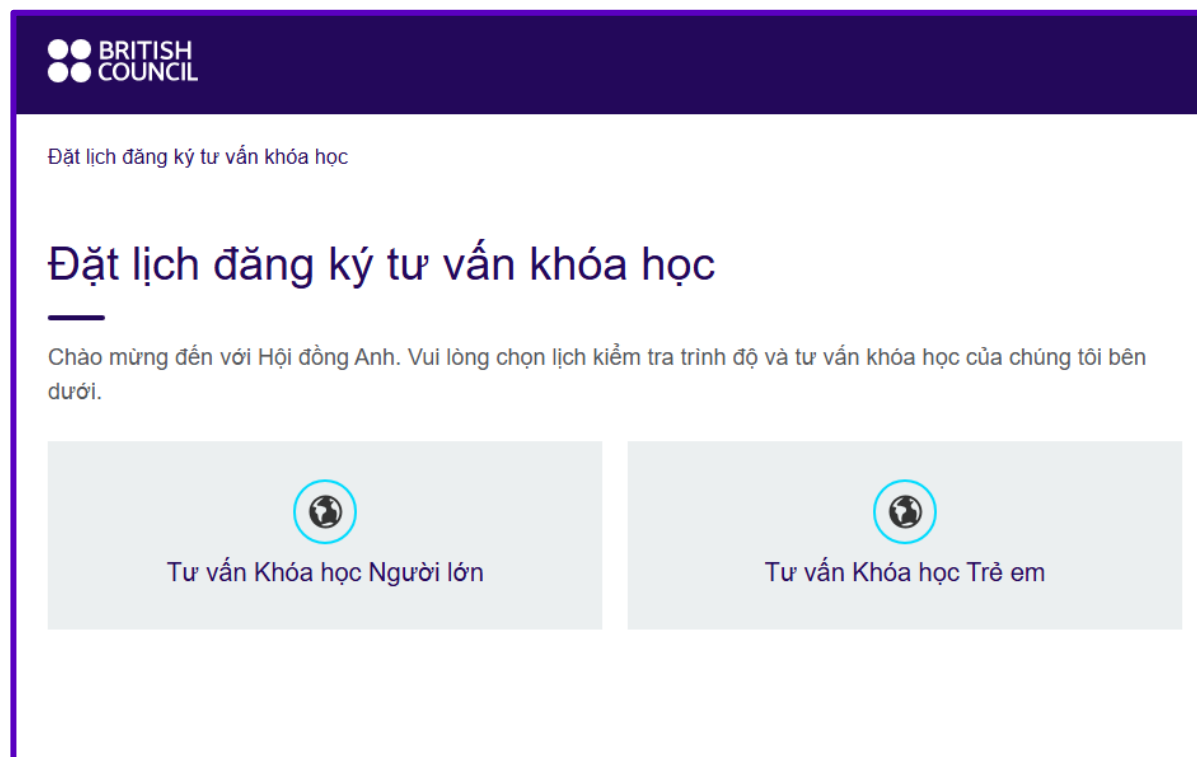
BRITISH COUNCIL

Đặt lịch đăng ký tư vấn khóa học

Đặt lịch đăng ký tư vấn khóa học

Chào mừng đến với Hội đồng Anh. Vui lòng chọn lịch kiểm tra trình độ và tư vấn khóa học của chúng tôi bên dưới.

Tư vấn Khóa học Người lớn

Tư vấn Khóa học Trẻ em